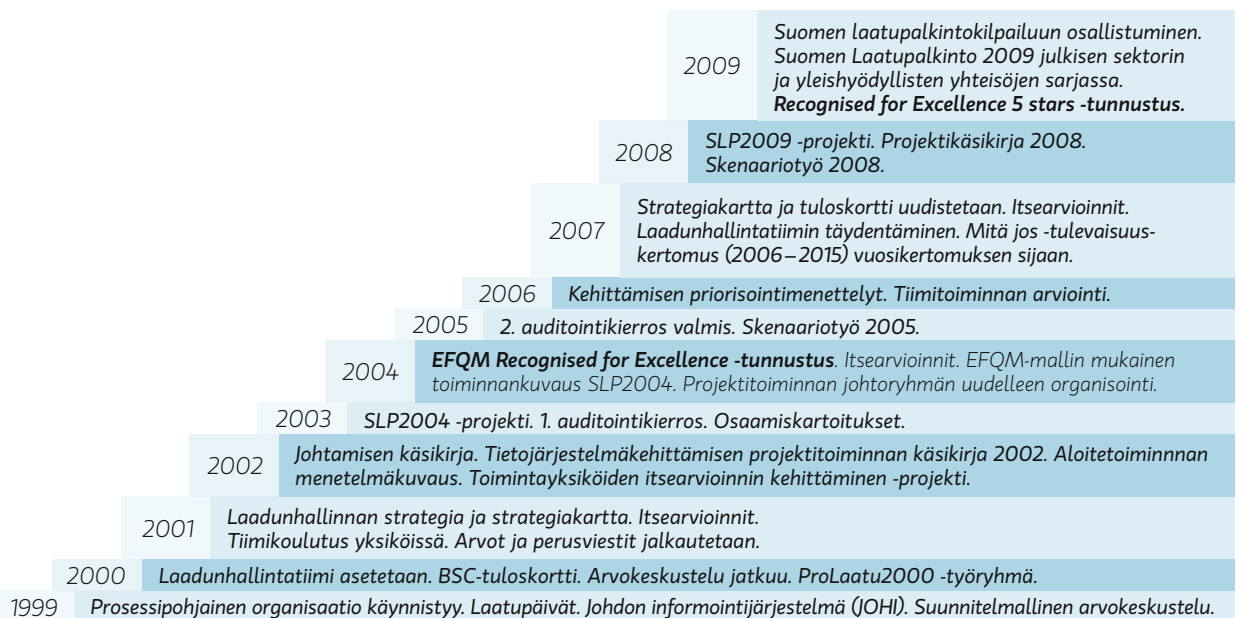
2009 Suomen laatupalkintokilpailuun osallistuminen. Suomen Laatupalkinto 2009 julkisen sektorin ja yleishyödyllisten yhteisöjen sarjassa. **Recognised for Excellence 5 stars -tunnustus.**

2008 SLP2009 -projekti. Projektikäsikirja 2008. Skenaariotyö 2008.

2007 Strategiakartta ja tuloskortti uudistetaan. Itsearvioinnit. Laadunhallintatiimin täydentäminen. Mitä jos -tulevaisuuskertomus (2006 – 2015) vuosikertomuksen sijaan.

2006 Kehittämisen priorisointimenettelyt. Tiimitoiminnan arviointi.

2005 2. auditointikierros valmis. Skenaariotyö 2005.

2004 **EFQM Recognised for Excellence -tunnustus**. Itsearvioinnit. EFQM-mallin mukainen toiminnankuvaus SLP2004. Projektitoiminnan johtoryhmän uudelleen organisointi.

2003 SLP2004 -projekti. 1. auditointikierros. Osaamiskartoitukset.

2002 Johtamisen käsikirja. Tietojärjestelmäkehittämisen projektitoiminnan käsikirja 2002. Aloitetoiminnnan menetelmäkuvaus. Toimintayksiköiden itsearvioinnin kehittäminen -projekti.

2001 Laadunhallinnan strategia ja strategiakartta. Itsearvioinnit. Tiimikoulutus yksiköissä. Arvot ja perusviestit jalkautetaan.

2000 Laadunhallintatiimi asetetaan. BSC-tuloskortti. Arvokeskustelu jatkuu. ProLaatu2000 -työryhmä.

1999 Prosessipohjainen organisaatio käynnistyy. Laatupäivät. Johdon informointijärjestelmä (JOHI). Suunnitelmallinen arvokeskustelu.